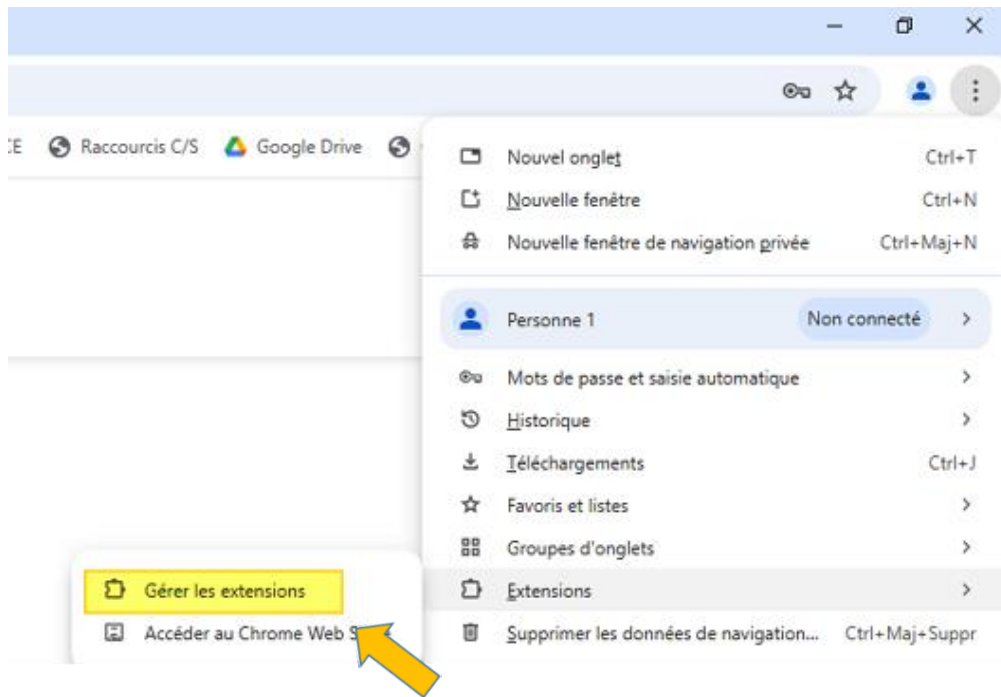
CE Raccourcis C/S Google Drive

Nouvel onglet Ctrl+T
Nouvelle fenêtre Ctrl+N
Nouvelle fenêtre de navigation privée Ctrl+Maj+N

Personne 1 Non connecté >

Mots de passe et saisie automatique >
Historique >
Téléchargements Ctrl+J
Favoris et listes >
Groupes d'onglets >
Extensions >
Supprimer les données de navigation... Ctrl+Maj+Suppr

Gérer les extensions
Accéder au Chrome Web S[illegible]